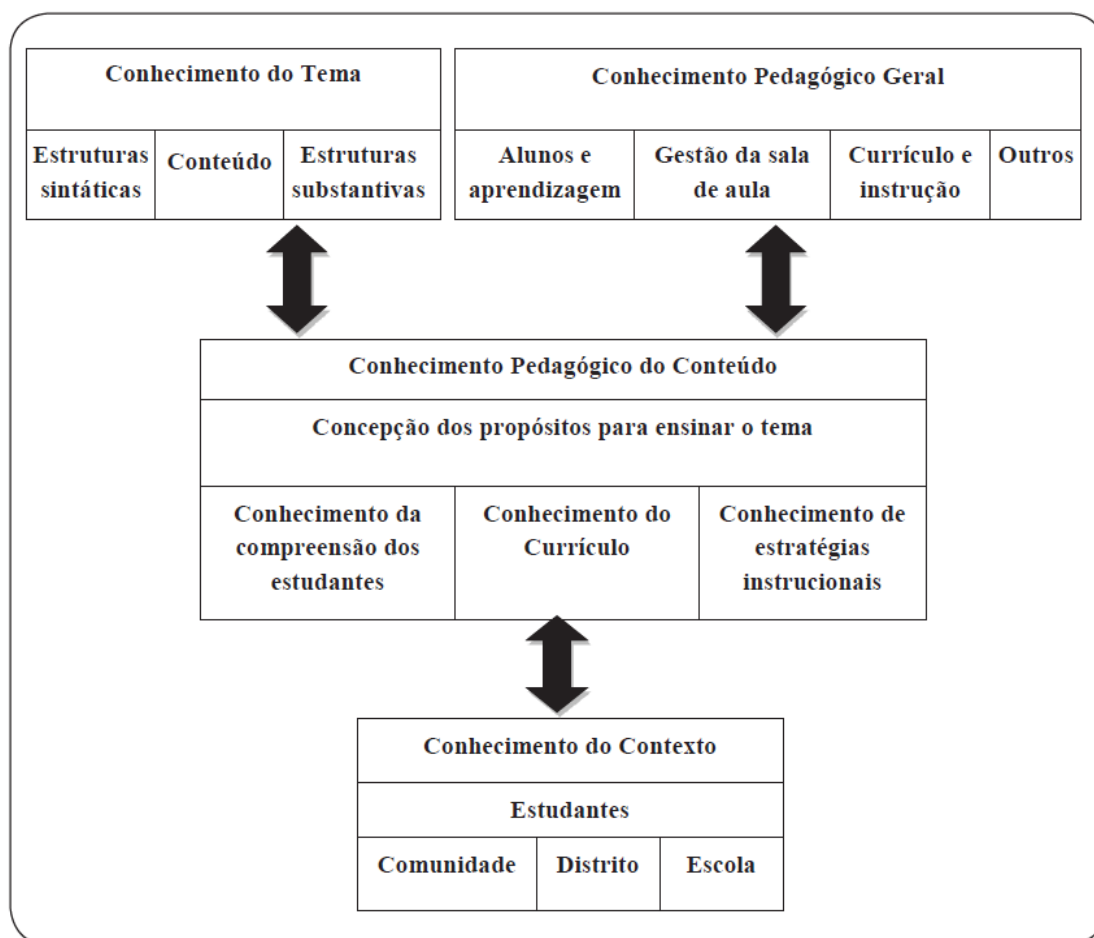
Conhecimento do Tema

| Estruturas sintáticas | Conteúdo | Estruturas substantivas |
|---|---|---|

Conhecimento Pedagógico Geral

| Alunos e aprendizagem | Gestão da sala de aula | Currículo e instrução | Outros |
|---|---|---|---|

Conhecimento Pedagógico do Conteúdo

Concepção dos propósitos para ensinar o tema

| Conhecimento da compreensão dos estudantes | Conhecimento do Currículo | Conhecimento de estratégias instrucionais |
|---|---|---|

Conhecimento do Contexto

Estudantes

| Comunidade | Distrito | Escola |
|---|---|---|